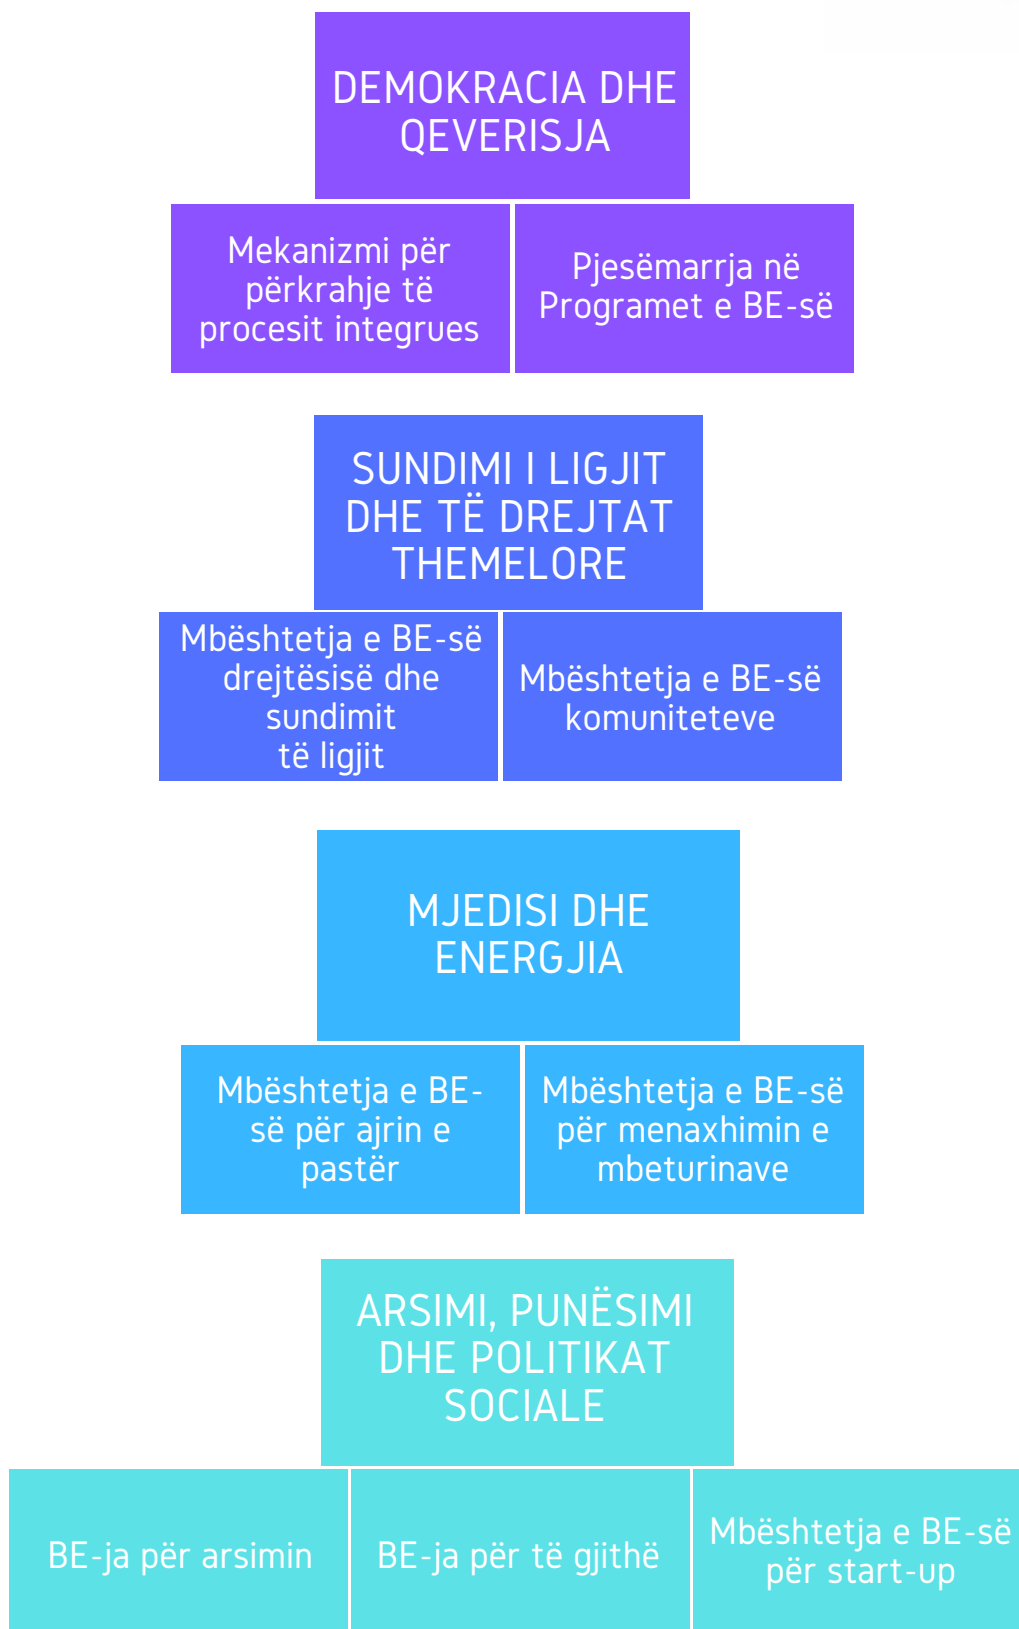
DEMOKRACIA DHE QEVERISJA

Mekanizmi për përkrahje të procesit integrues

Pjesëmarrja në Programet e BE-së

SUNDIMI I LIGJIT DHE TË DREJTAT THEMELORE

Mbështetja e BE-së drejtësisë dhe sundimit të ligjit

Mbështetja e BE-së komuniteteve

MJEDISI DHE ENERGJIA

Mbështetja e BE-së për ajrin e pastër

Mbështetja e BE-së për menaxhimin e mbeturinave

ARSIMI, PUNËSIMI DHE POLITIKAT SOCIALE

BE-ja për arsimin

BE-ja për të gjithë

Mbështetja e BE-së për start-up